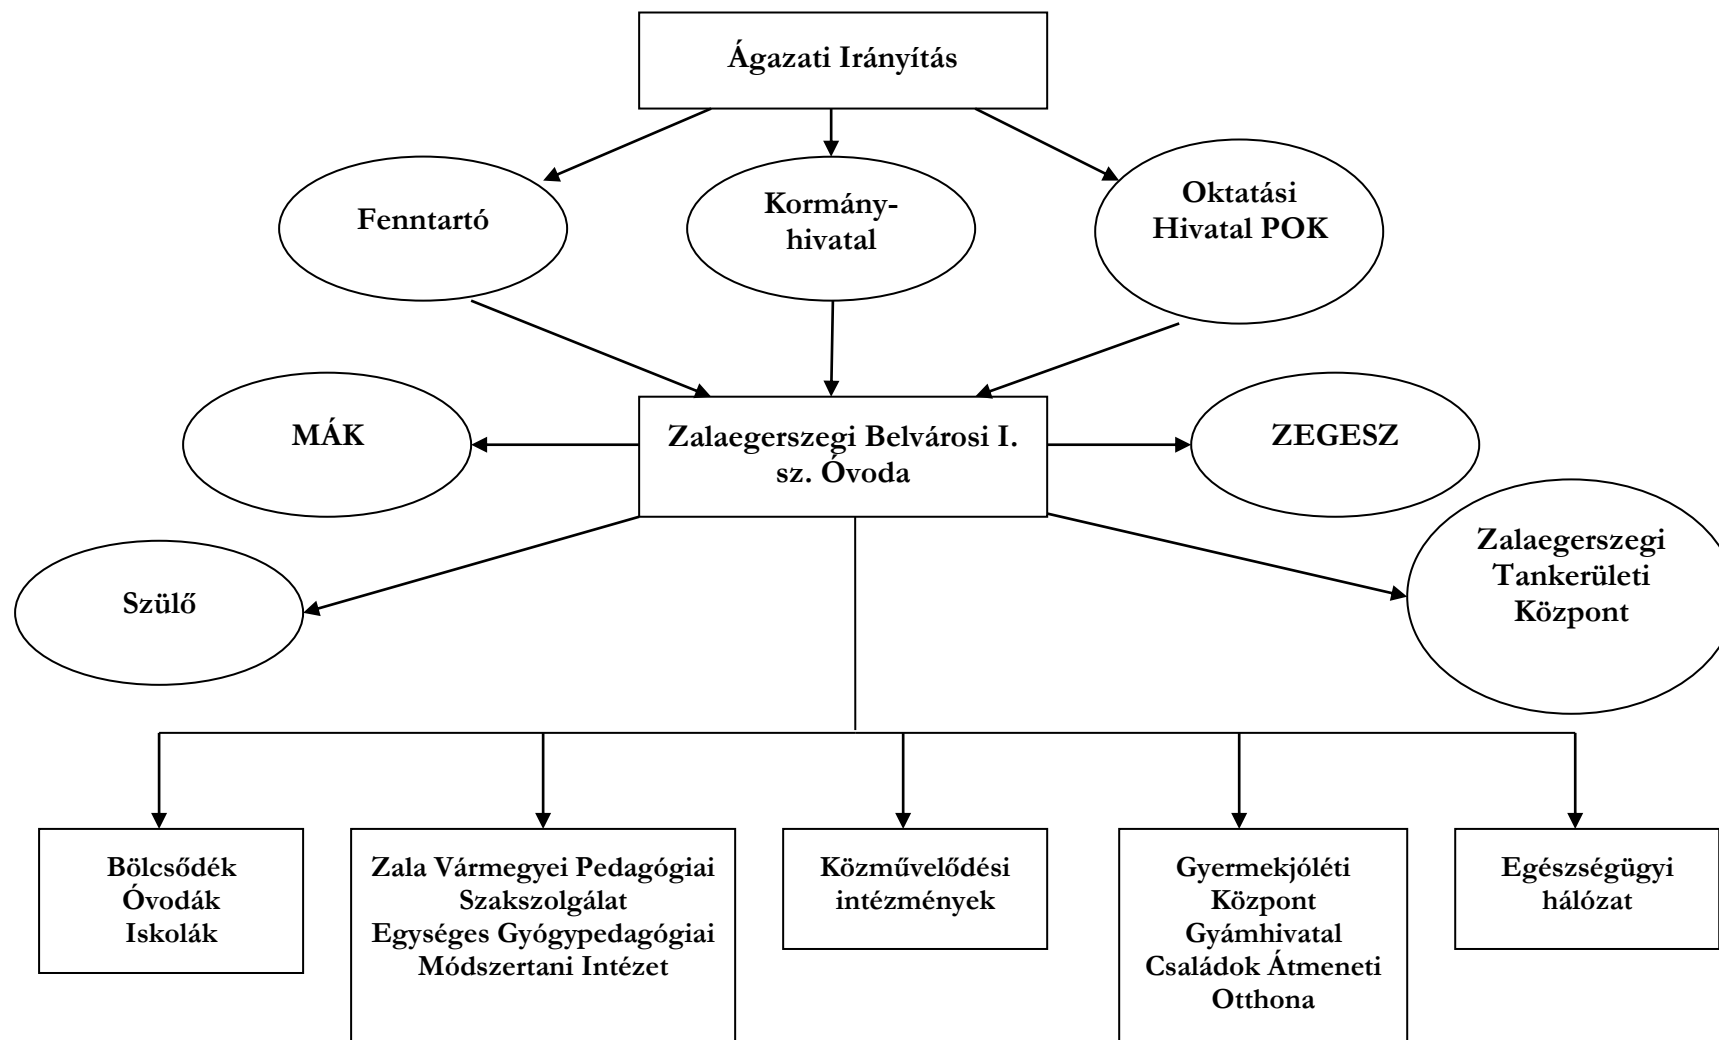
Ágazati Irányítás

Fenntartó

Kormány-hivatal

Oktatási Hivatal POK

MÁK

Zalaegerszegi Belvárosi I. sz. Óvoda

ZEGESZ

Szülő

Zalaegerszegi Tankerületi Központ

Bölcsődék
Óvodák
Iskolák

Zala Vármegyei Pedagógiai Szakszolgálat
Egységes Gyógypedagógiai Módszertani Intézet

Közművelődési intézmények

Gyermekjóléti Központ
Gyámhivatal
Családok Átmeneti Otthona

Egészségügyi hálózat